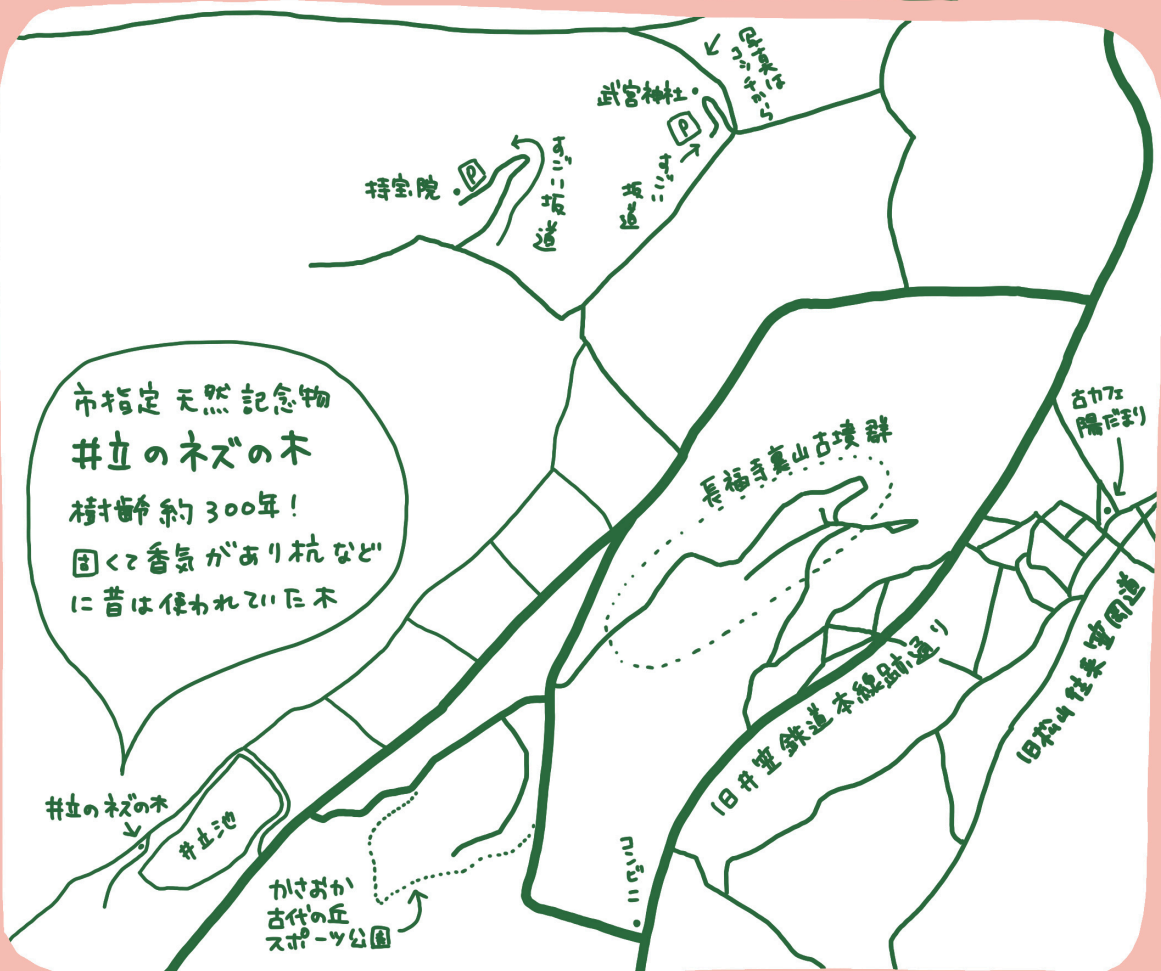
市指定 天然記念物
井立のネズの木
樹齢約300年!
固くて香気があり杭などに昔は使われていた木

写真はコンチから

武宮神社

すごい坂道

すごい坂道

持宝院

長福寺裏山古墳群

古カフェ 陽だまり

旧井笠鉄道本線跡通り

旧鞆の浦往来笠岡道

井立のネズの木

井立池

かさおか古代の丘スポーツ公園

コンビニ